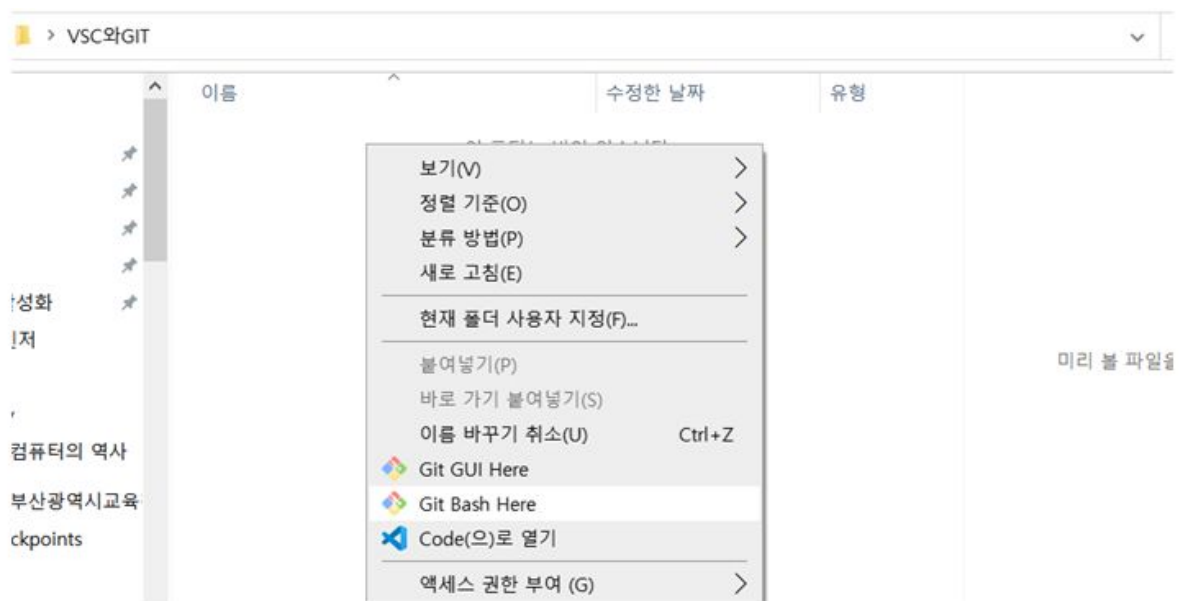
> VSC와GIT

이름

수정한 날짜

유형

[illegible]

보기(V)

정렬 기준(O)

분류 방법(P)

새로 고침(E)

현재 폴더 사용자 지정(F)...

붙여넣기(P)

바로 가기 붙여넣기(S)

이름 바꾸기 취소(U) Ctrl+Z

Git GUI Here

Git Bash Here

Code(으)로 열기

액세스 권한 부여 (G)

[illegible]성화

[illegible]저

컴퓨터의 역사

부산광역시교육

ckpoints

미리 볼 파일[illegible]